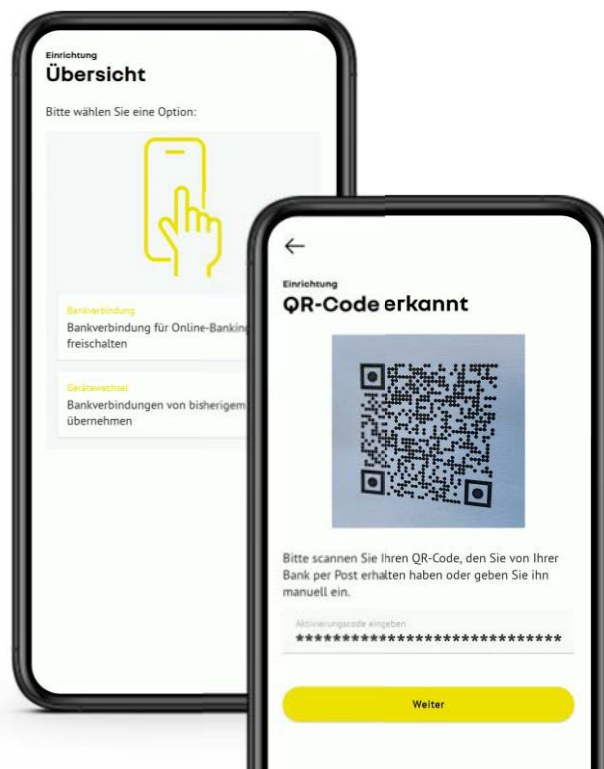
Einrichtung
Übersicht

Bitte wählen Sie eine Option:

Bankverbindung
Bankverbindung für Online-Bankin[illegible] freischalten

Gerätewechsel
Bankverbindungen von bisherigem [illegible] übernehmen

←

Einrichtung
QR-Code erkannt

Bitte scannen Sie Ihren QR-Code, den Sie von Ihrer Bank per Post erhalten haben oder geben Sie ihn manuell ein.

Aktivierungscode eingeben
****************************

Weiter